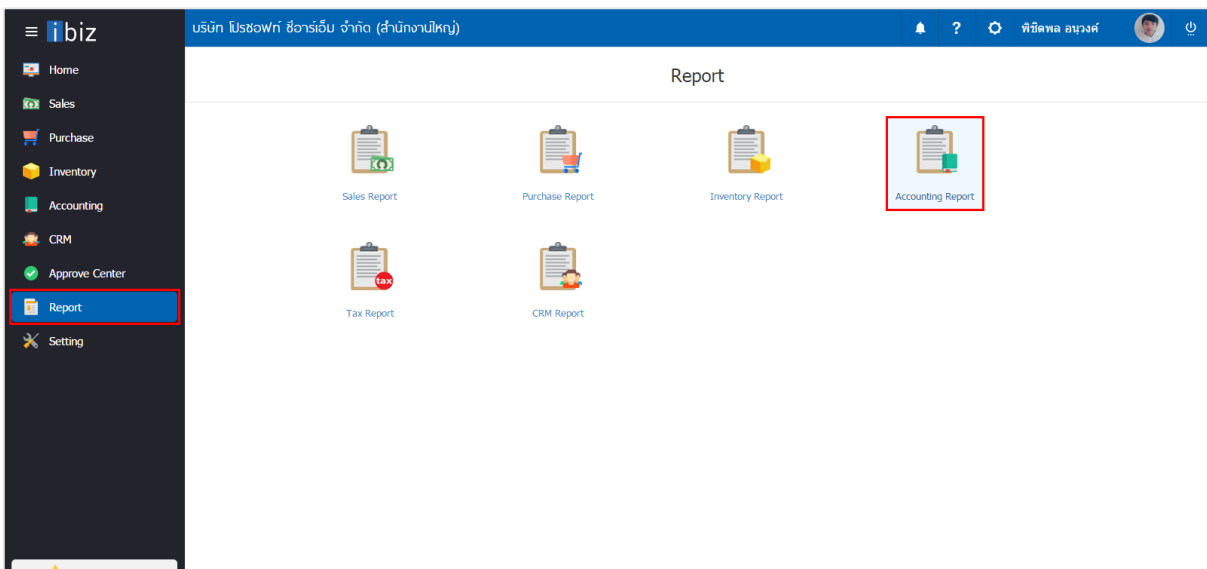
ibiz

บริษัท โปรซอฟท์ ซีอาร์เอ็ม จำกัด (สำนักงานใหญ่)

? พิชิตพล อนุวงศ์

Home
Sales
Purchase
Inventory
Accounting
CRM
Approve Center
Report
Setting

Report

Sales Report
Purchase Report
Inventory Report
Accounting Report

tax

Tax Report
CRM Report